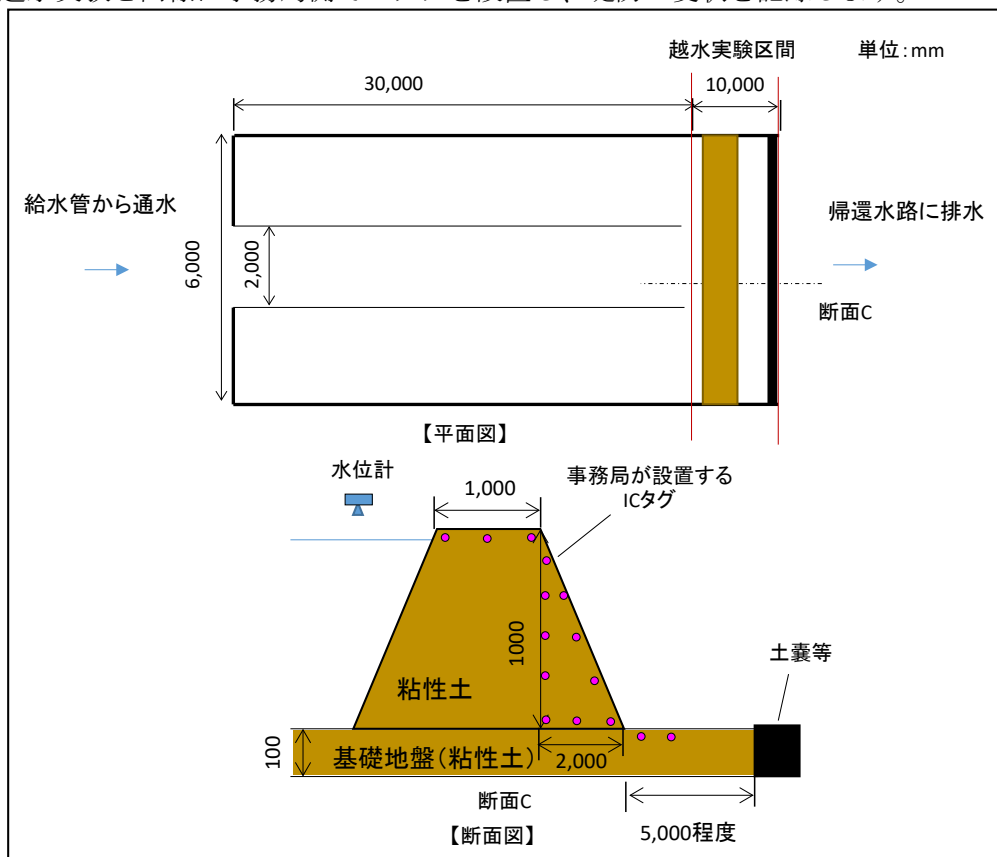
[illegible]

越水実験区間

単位：mm

30,000

10,000

給水管から通水

6,000

2,000

帰還水路に排水

断面C

【平面図】

水位計

1,000

事務局が設置するICタグ

1000

粘性土

土嚢等

100

基礎地盤（粘性土）

2,000

断面C

【断面図】

5,000程度